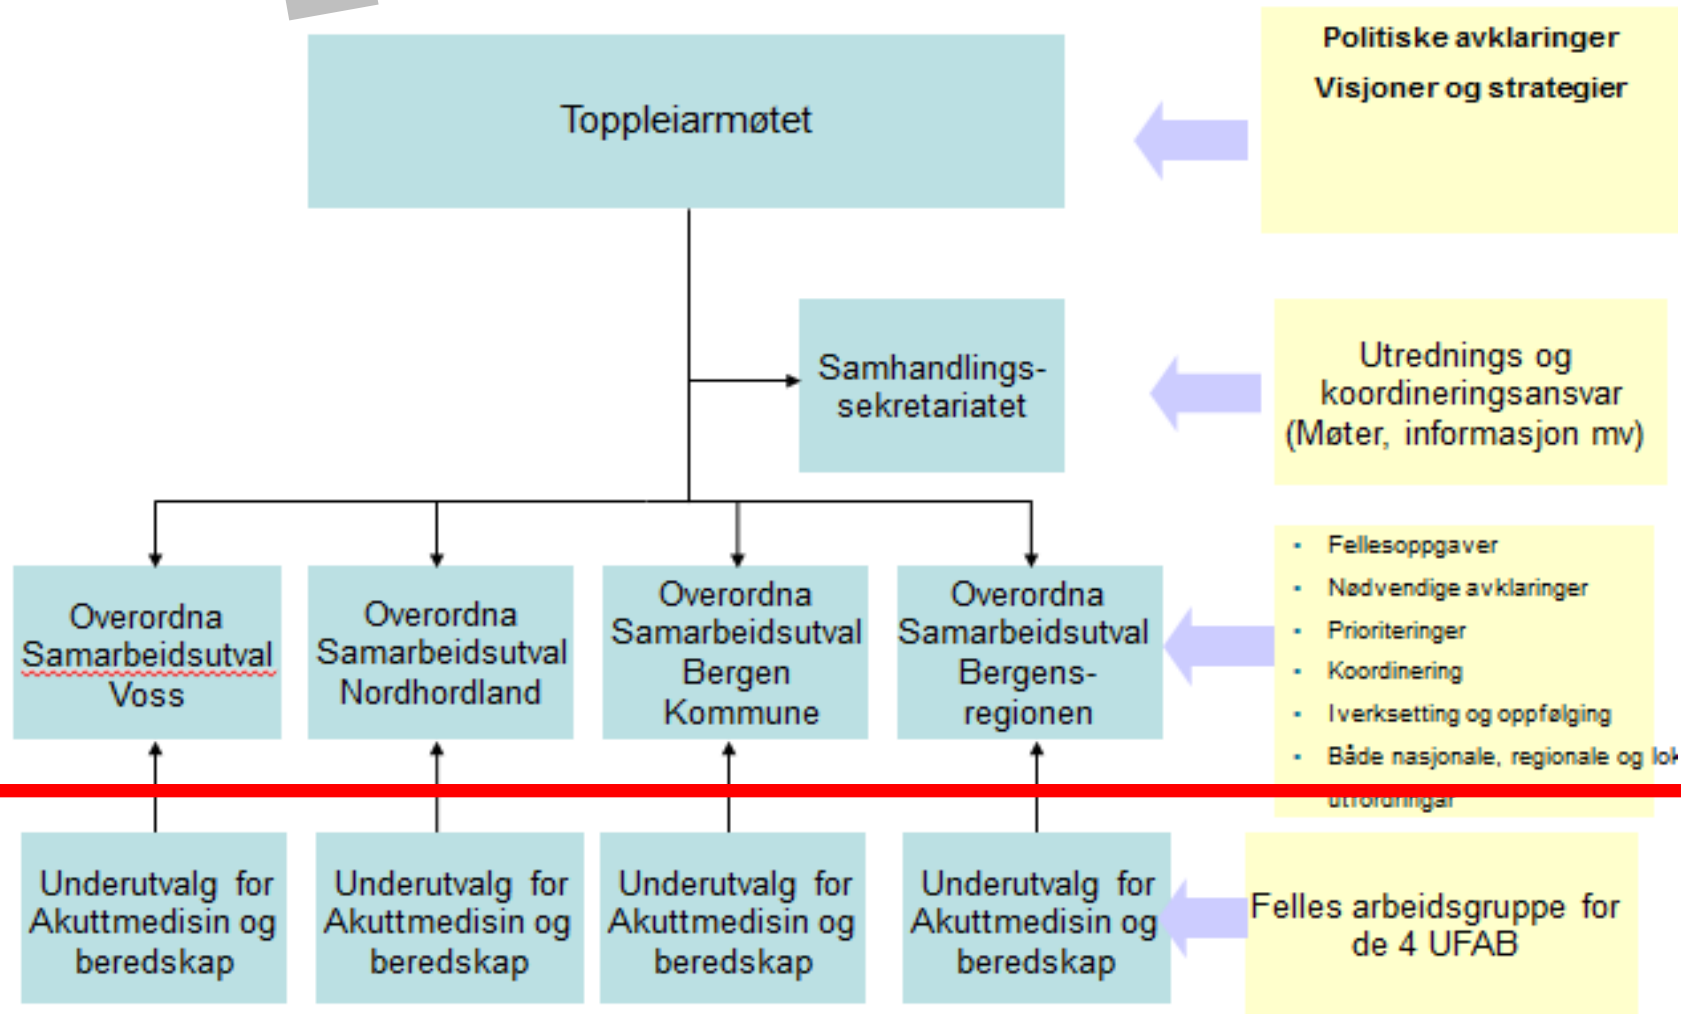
Toppleiarmøtet

Politiske avklaringer
Visjoner og strategier

Samhandlings-sekretariatet

Utrednings og koordineringsansvar (Møter, informasjon mv)

Overordna Samarbeidsutval Voss

Overordna Samarbeidsutval Nordhordland

Overordna Samarbeidsutval Bergen Kommune

Overordna Samarbeidsutval Bergens-regionen

- Fellesoppgaver
- Nødvendige avklaringer
- Prioriteringer
- Koordinering
- Iverksetting og oppfølging
- Både nasjonale, regionale og lok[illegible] utfordringar

Underutvalg for Akuttmedisin og beredskap

Underutvalg for Akuttmedisin og beredskap

Underutvalg for Akuttmedisin og beredskap

Underutvalg for Akuttmedisin og beredskap

Felles arbeidsgruppe for de 4 UFAB